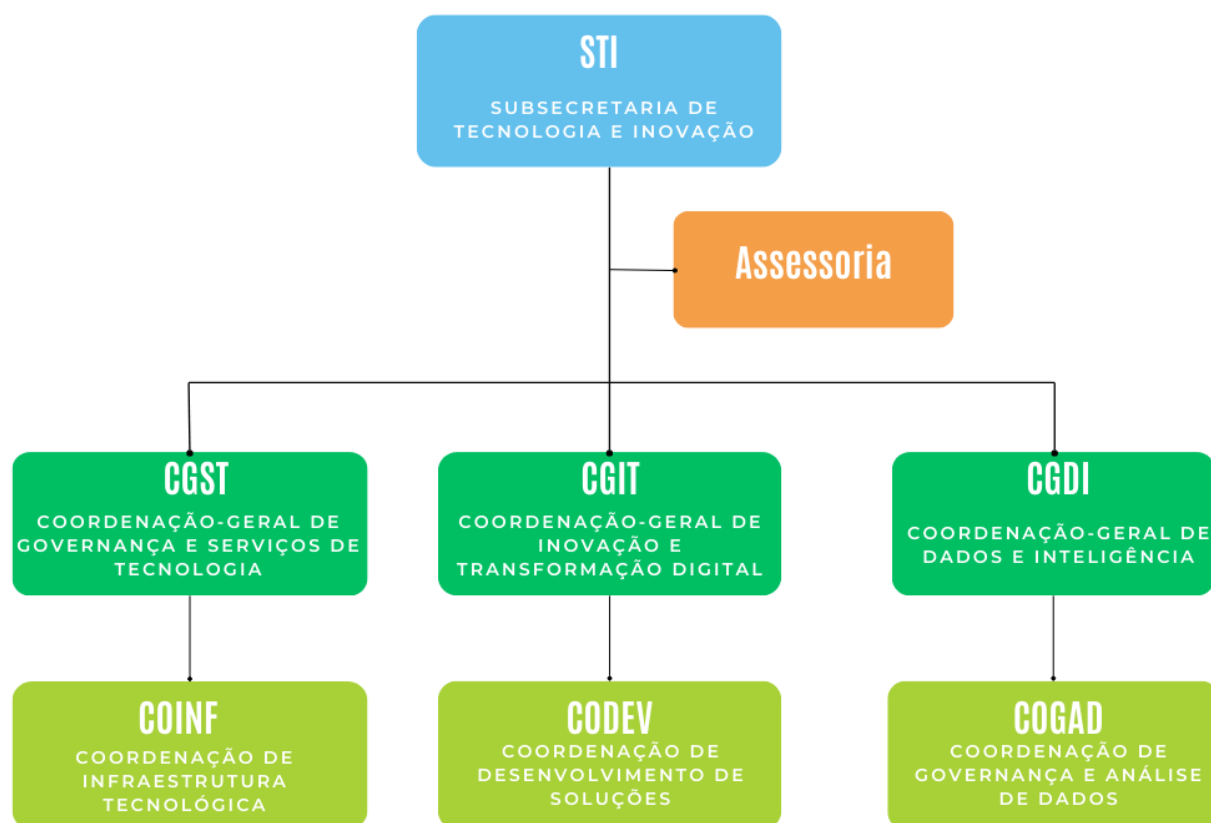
STI

SUBSECRETARIA DE TECNOLOGIA E INOVAÇÃO

Assessoria

CGST

COORDENAÇÃO-GERAL DE GOVERNANÇA E SERVIÇOS DE TECNOLOGIA

CGIT

COORDENAÇÃO-GERAL DE INOVAÇÃO E TRANSFORMAÇÃO DIGITAL

CGDI

COORDENAÇÃO-GERAL DE DADOS E INTELIGÊNCIA

COINF

COORDENAÇÃO DE INFRAESTRUTURA TECNOLÓGICA

CODEV

COORDENAÇÃO DE DESENVOLVIMENTO DE SOLUÇÕES

COGAD

COORDENAÇÃO DE GOVERNANÇA E ANÁLISE DE DADOS